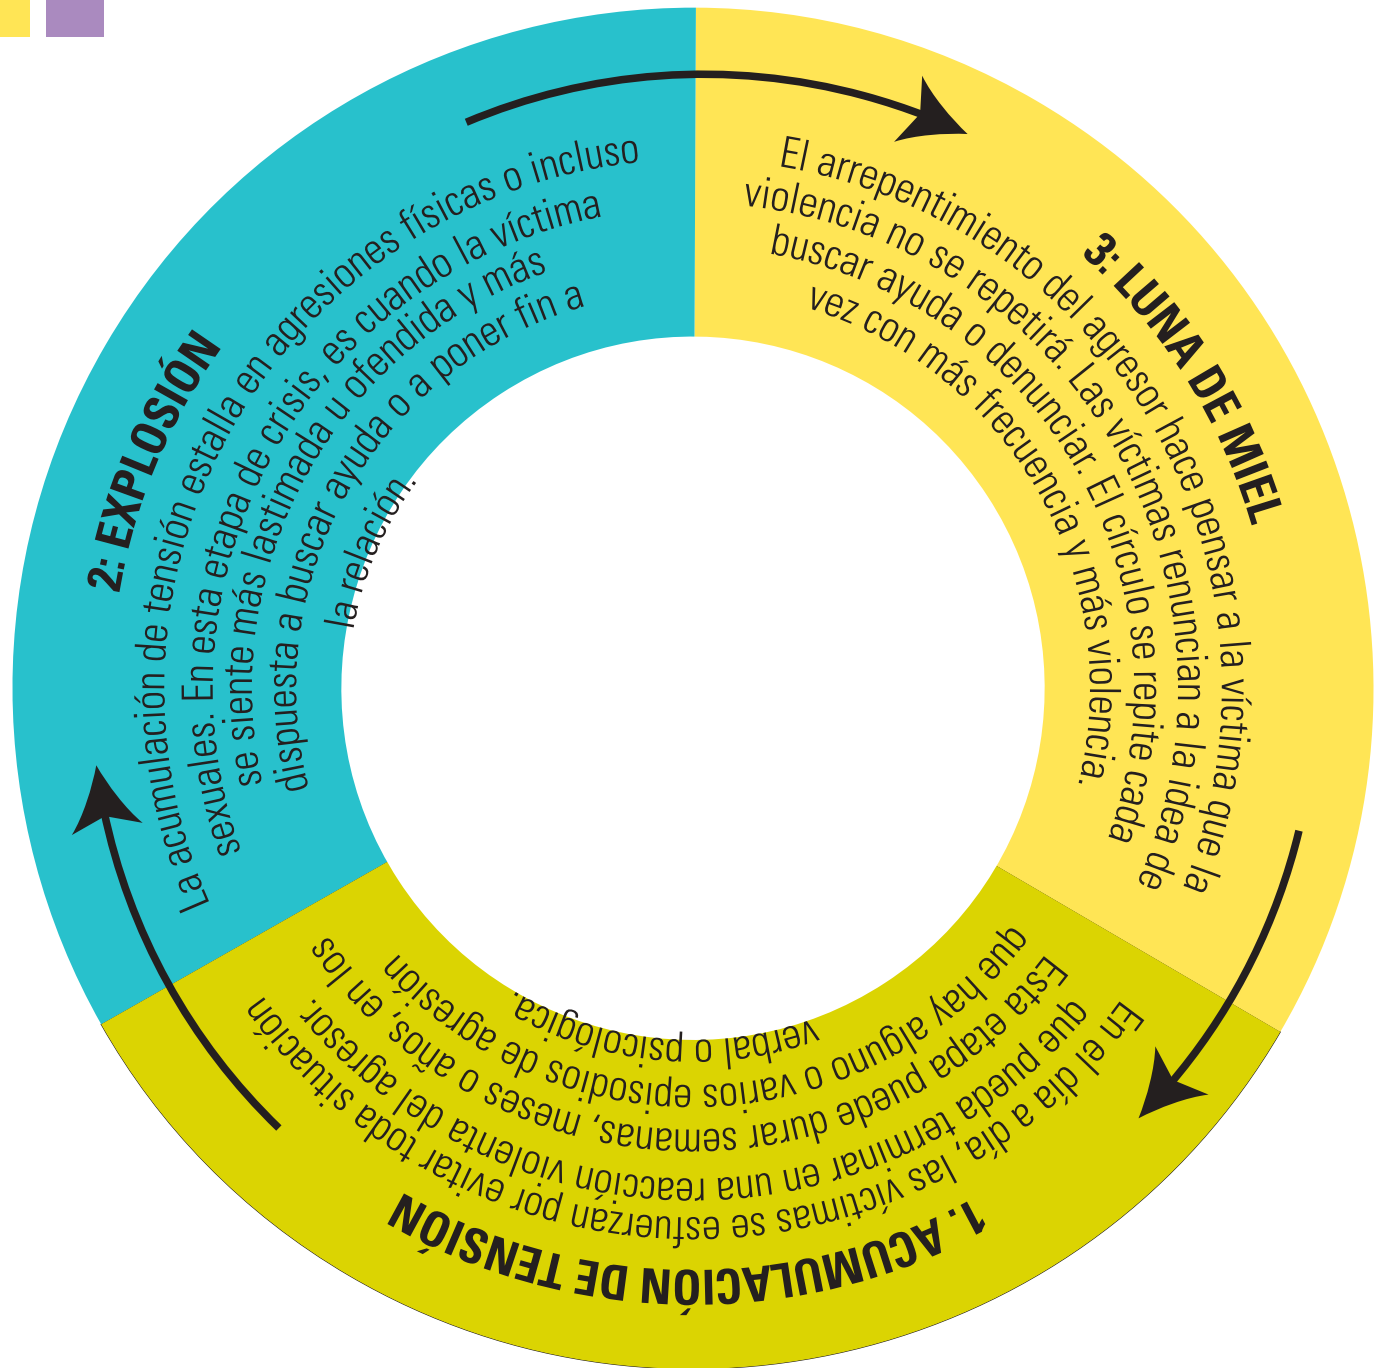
2: EXPLOSIÓN

La acumulación de tensión estalla en agresiones físicas o incluso sexuales. En esta etapa de crisis, es cuando la víctima se siente más lastimada u ofendida y más dispuesta a buscar ayuda o a poner fin a la relación.

3: LUNA DE MIEL

El arrepentimiento del agresor hace pensar a la víctima que la violencia no se repetirá. Las víctimas renuncian a la idea de buscar ayuda o denunciar. El círculo se repite cada vez con más frecuencia y más violencia.

1. ACUMULACIÓN DE TENSIÓN

En el día a día, las víctimas se esfuerzan por evitar toda situación que pueda terminar en una reacción violenta del agresor. Esta etapa puede durar semanas, meses o años, en los que hay alguno o varios episodios de agresión verbal o psicológica.